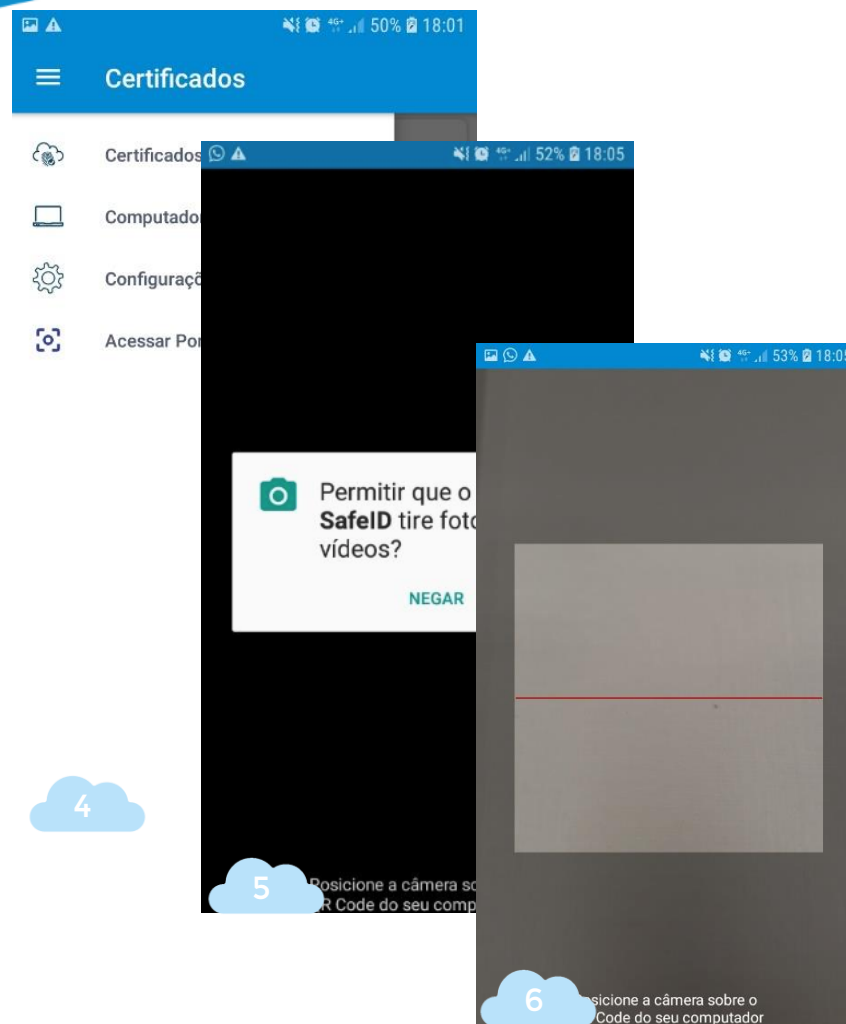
50% 18:01

Certificados

Certificados

Computador

Configuraçõ

Acessar Por

4

52% 18:05

Permitir que o SafeID tire foto vídeos?

NEGAR

5

osicione a câmera so R Code do seu comp

53% 18:05

6

sicione a câmera sobre o Code do seu computador